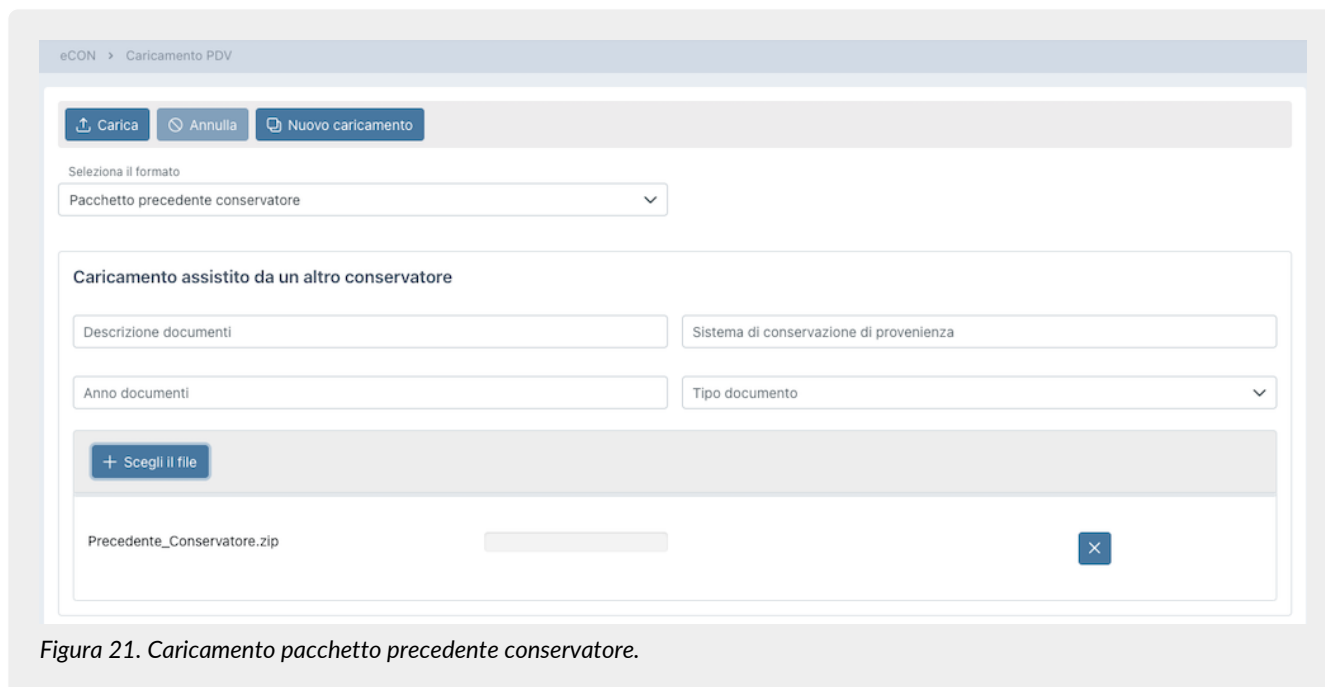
eCON > Caricamento PDV

Carica
Annulla
Nuovo caricamento

Seleziona il formato
Pacchetto precedente conservatore

Caricamento assistito da un altro conservatore

Descrizione documenti
Sistema di conservazione di provenienza
Anno documenti
Tipo documento

+ Scegli il file

Precedente_Conservatore.zip

Figura 21. Caricamento pacchetto precedente conservatore.